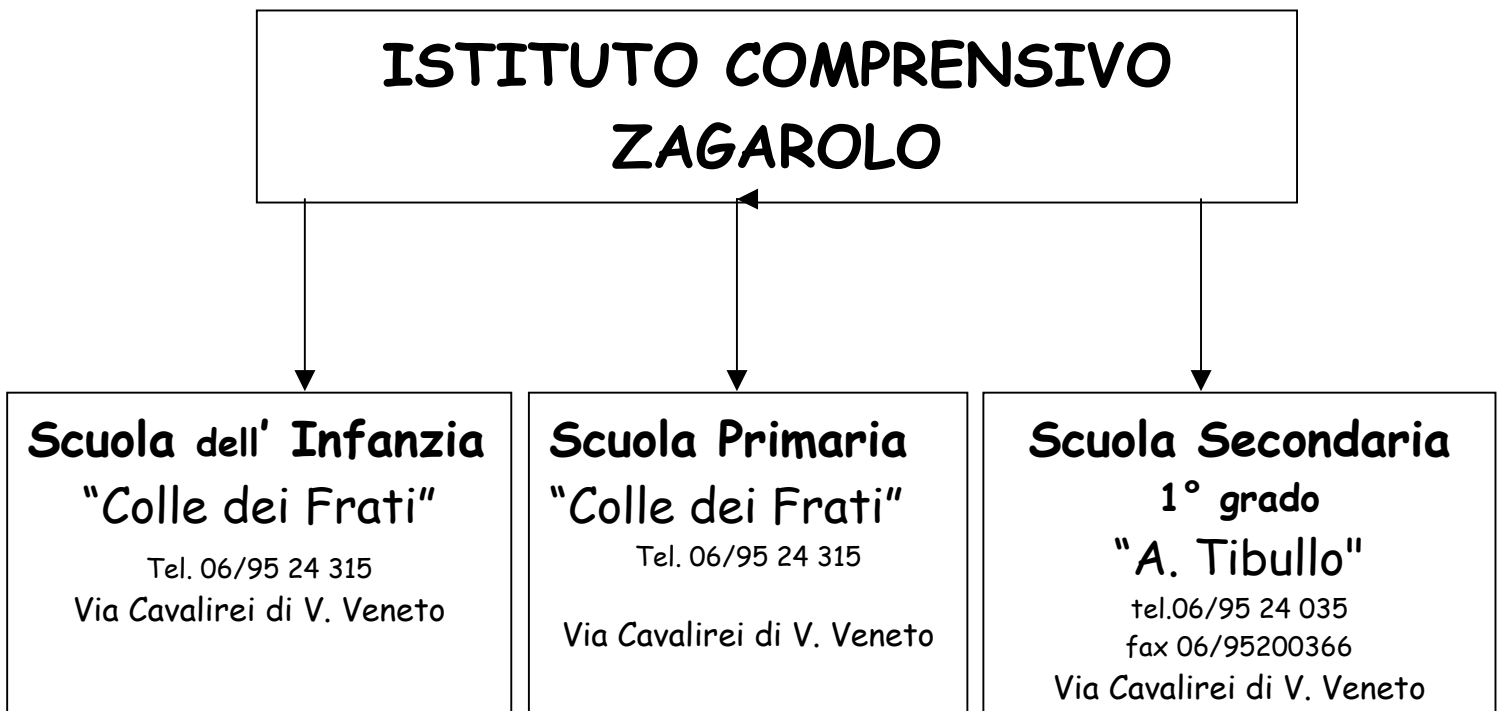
ISTITUTO COMPRENSIVO ZAGAROLO

Scuola dell' Infanzia
"Colle dei Frati"
Tel. 06/95 24 315
Via Cavalirei di V. Veneto

Scuola Primaria
"Colle dei Frati"
Tel. 06/95 24 315

Via Cavalirei di V. Veneto

Scuola Secondaria
1° grado
"A. Tibullo"
tel.06/95 24 035
fax 06/95200366
Via Cavalirei di V. Veneto